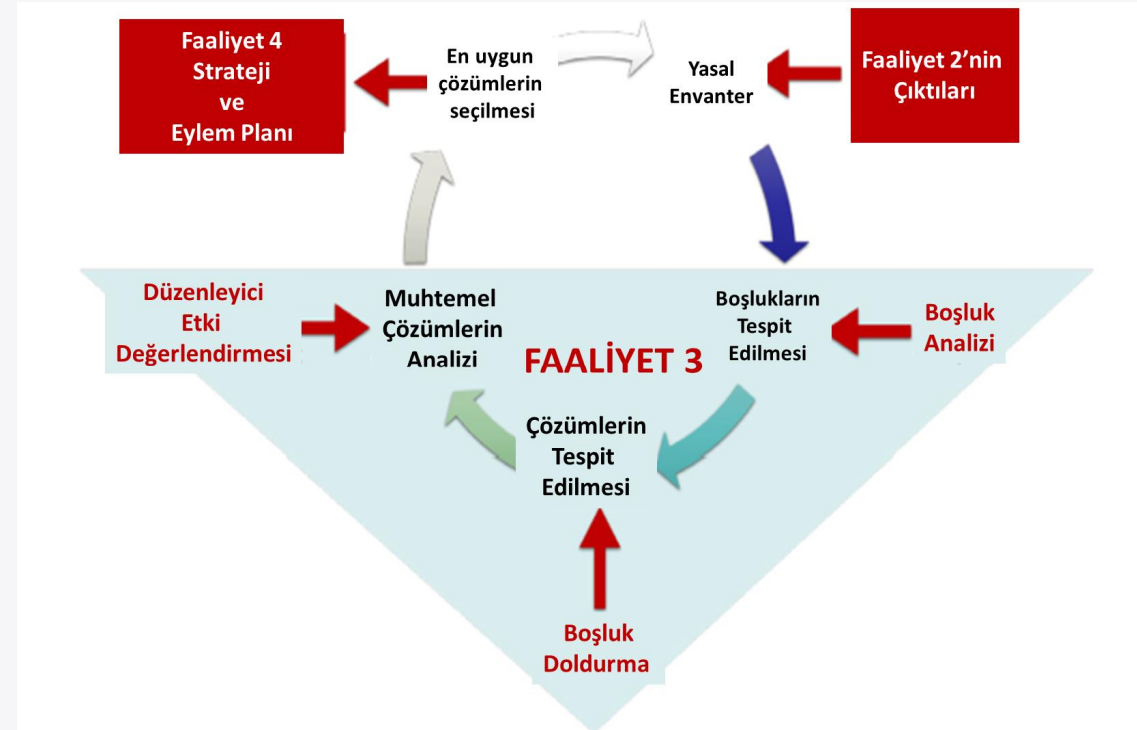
Faaliyet 4
Strateji
ve
Eylem Planı

En uygun
çözümlerin
seçilmesi

Yasal
Envanter

Faaliyet 2'nin
Çıktıları

Düzenleyici
Etki
Değerlendirmesi

Muhtemel
Çözümlerin
Analizi

FAALİYET 3

Boşlukların
Tespit
Edilmesi

Boşluk
Analizi

Çözümlerin
Tespit
Edilmesi

Boşluk
Doldurma